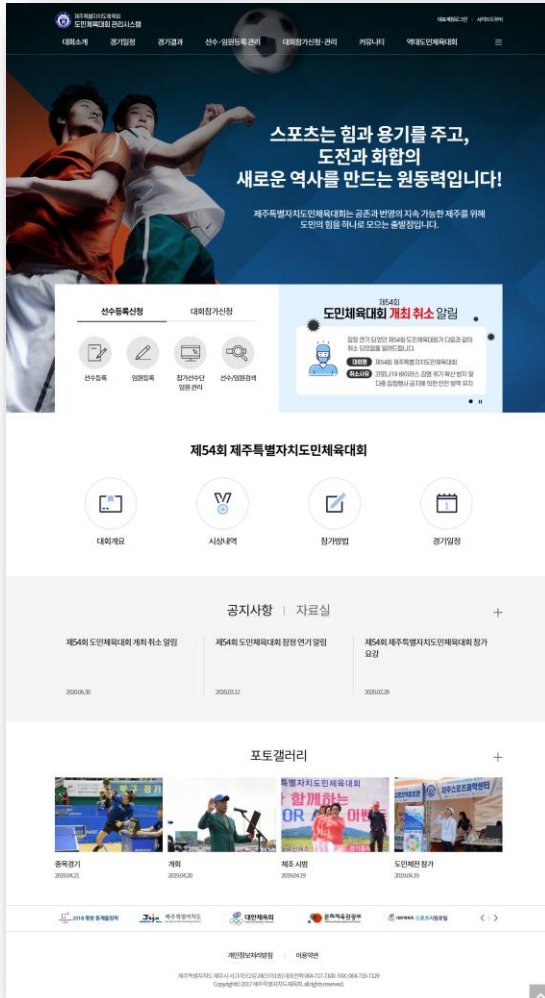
제주특별자치도체육회
도민체육대회 관리시스템

대회관계자 로그인 | 사이트맵

대회소개 경기일정 경기결과 선수·임원등록 관리 대회참가신청·관리 커뮤니티 역대도민체육대회

스포츠는 힘과 용기를 주고,
도전과 화합의
새로운 역사를 만드는 원동력입니다!

제주특별자치도민체육대회는 공존과 번영의 지속 가능한 제주를 위해
도민의 힘을 하나로 모으는 출발점입니다.

선수등록신청 | 대회참가신청

선수등록 | 임원등록 | 참가선수단 임원 관리 | 선수/임원검색

제54회
도민체육대회 개최 취소 알림

잠정 연기 되었던 제54회 도민체육대회가 다음과 같이 취소 되었음을 알려드립니다.
대회명 제54회 제주특별자치도민체육대회
취소사유 코로나19 바이러스 감염 위기 확산 방지 및 다중 집합행사 금지에 의한 안전 방역 유지

제54회 제주특별자치도민체육대회

대회개요 | 시상내역 | 참가방법 | 경기일정

공지사항 | 자료실

제54회 도민체육대회 개최 취소 알림
2020.06.30

제54회 도민체육대회 잠정 연기 알림
2020.03.12

제54회 제주특별자치도민체육대회 참가요강
2020.02.26

포토갤러리

종목경기
2019.04.21

개회
2019.04.20

체조 시범
2019.04.19

도민체전 참가
2019.04.19

2018 평창 동계올림픽 | Jeju 제주특별자치도 | 대한체육회 | 문화체육관광부 | 제주특별자치도 스포츠산업진흥

개인정보처리방침 | 이용약관

제주특별자치도 제주시 서고우리2길 24(오라1동) 대표전화 064-717-7100 FAX 064-710-7129
Copyright ⓒ 2017 제주특별자치도체육회 all rights reserved.